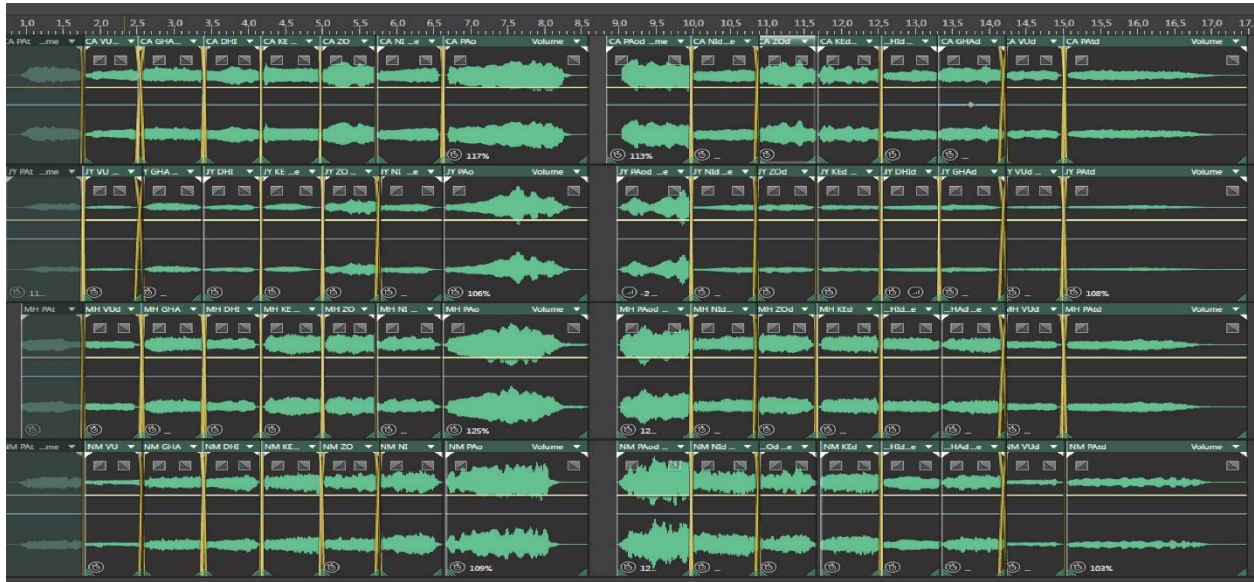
1,0 1,5 2,0 2,5 3,0 3,5 4,0 4,5 5,0 5,5 6,0 6,5 7,0 7,5 8,0 8,5 9,0 9,5 10,0 10,5 11,0 11,5 12,0 12,5 13,0 13,5 14,0 14,5 15,0 15,5 16,0 16,5 17,0 17

CA PAt ...me ▼ CA VU... ▼ CA GHA... ▼ CA DHI ▼ CA KE ... ▼ CA ZO ▼ CA NI ...e ▼ CA PAo Volume ▼ CA PAod ...me ▼ CA NId ...e ▼ CA ZOd ▼ CA KEd... ▼ ...HId... ▼ CA GHAd ▼ CA VUd ▼ CA PAtd Volume ▼

117% 113%

JY PAt ...me ▼ JY VU ... ▼ Y GHA ... ▼ JY DHI ▼ JY KE ...e ▼ JY ZO ... ▼ JY NI ...e ▼ JY PAo Volume ▼ JY PAod ...e ▼ JY NId ...e ▼ JY ZOd ▼ JY KEd ... ▼ JY DHId ▼ JY GHAd ▼ Y VUd ... ▼ JY PAtd Volume ▼

11... 106% -2 ... 108%

MH PAt ▼ MH VUd ▼ MH GHA ▼ MH DHI ▼ MH KE ... ▼ MH ZO ▼ MH NI ... ▼ MH PAo Volume ▼ MH PAod ... ▼ MH NId ... ▼ MH ZOd ▼ MH KEd ▼ ...HId ...e ▼ ...HAd ...e ▼ MH VUd ▼ MH PAtd Volume ▼

125% 12...

NM PAt ...me ▼ NM VU ▼ NM GHA ▼ NM DHI ▼ NM KE... ▼ NM ZO ▼ NM NI ▼ NM PAo Volume ▼ NM PAod ... ▼ NM NId ... ▼ ...Od ...e ▼ NM KEd ▼ ...HId ...e ▼ ...HAd ...e ▼ NM VUd ▼ NM PAtd Volume ▼

109% 12... 103%